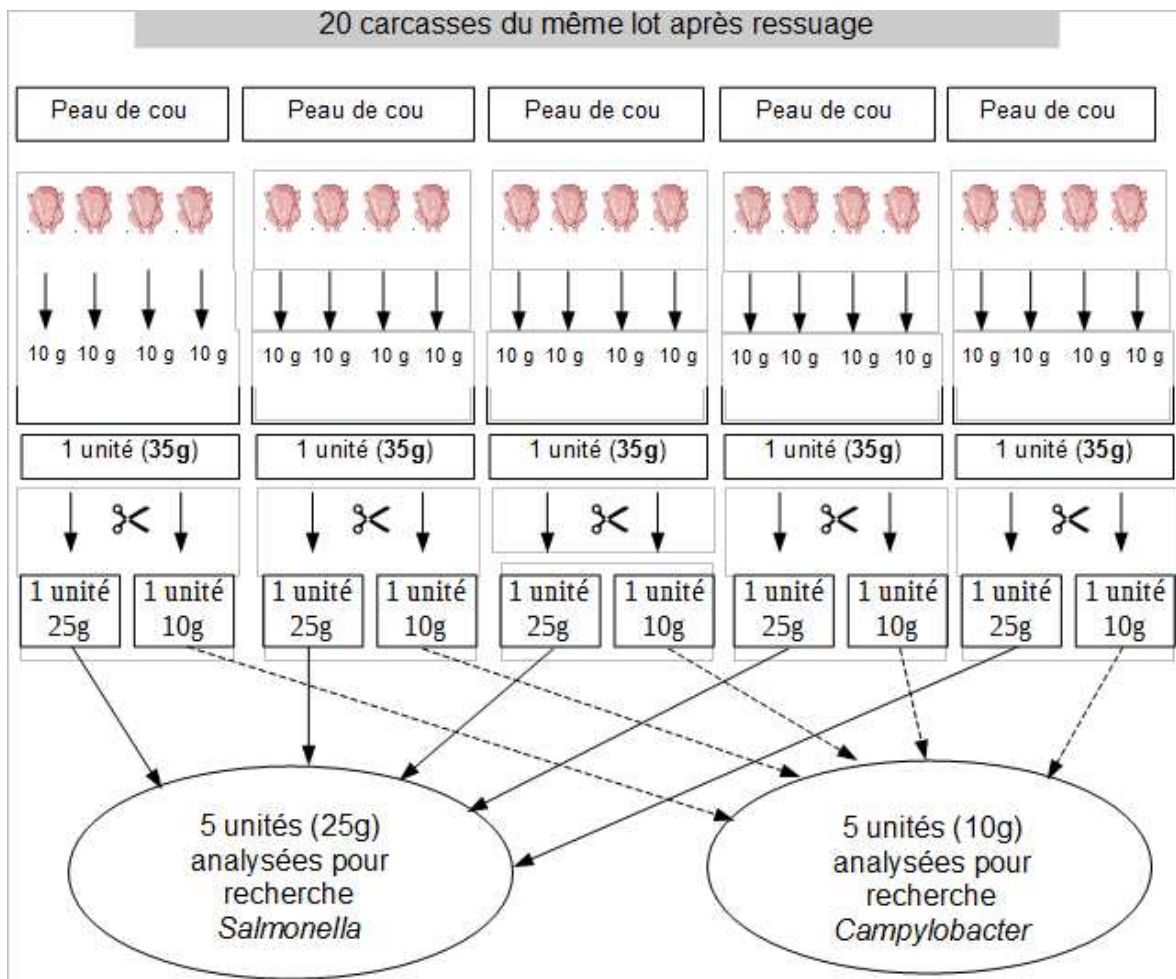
20 carcasses du même lot après ressuage

Peau de cou

Peau de cou

Peau de cou

Peau de cou

Peau de cou

10 g 10 g 10 g 10 g

10 g 10 g 10 g 10 g

10 g 10 g 10 g 10 g

10 g 10 g 10 g 10 g

10 g 10 g 10 g 10 g

1 unité (**35g**)

1 unité (**35g**)

1 unité (**35g**)

1 unité (**35g**)

1 unité (**35g**)

1 unité 25g

1 unité 10g

1 unité 25g

1 unité 10g

1 unité 25g

1 unité 10g

1 unité 25g

1 unité 10g

1 unité 25g

1 unité 10g

5 unités (25g) analysées pour recherche *Salmonella*

5 unités (10g) analysées pour recherche *Campylobacter*